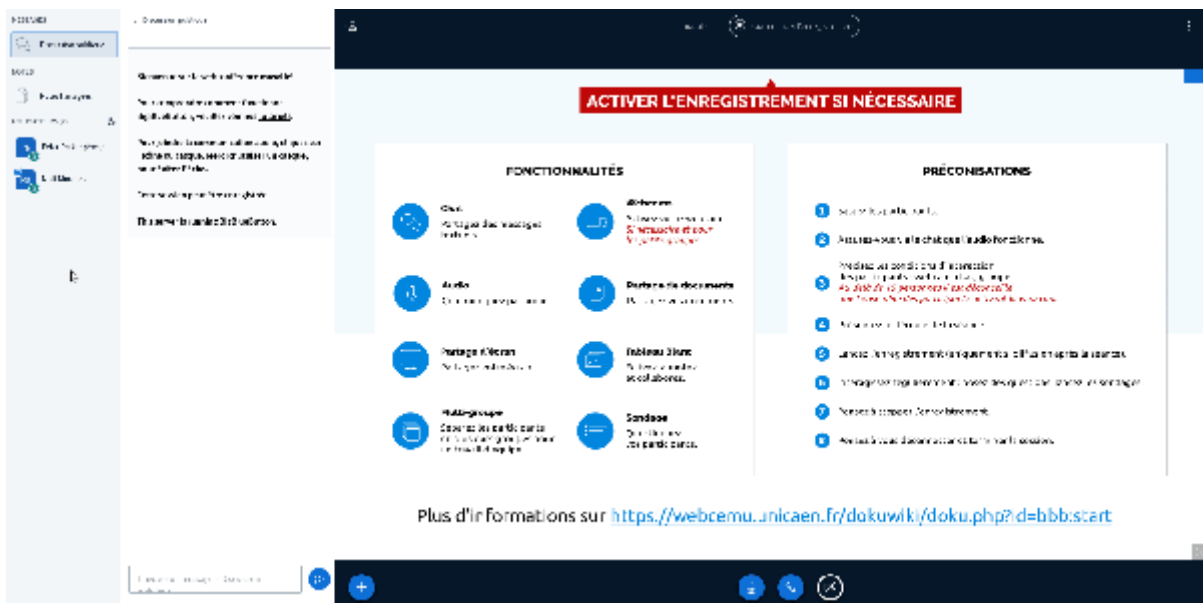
ACTIVER L'ENREGISTREMENT SI NÉCESSAIRE

FONCTIONNALITÉS

Chat
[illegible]

Webcam
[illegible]

Audio
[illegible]

Partage de documents
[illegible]

Partage d'écran
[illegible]

Tableau blanc
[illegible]

Multigroupe
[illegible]

Sondage
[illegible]

PRÉCONISATIONS

1 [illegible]
2 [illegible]
3 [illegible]
4 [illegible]
5 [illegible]
6 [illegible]
7 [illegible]
8 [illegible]

Plus d'informations sur https://webcemu.unicaen.fr/dokuwiki/doku.php?id=bbb:start